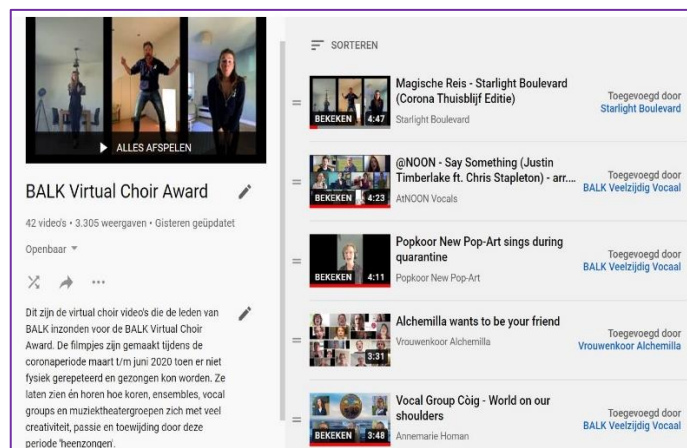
ALLES AFSPELEN

BALK Virtual Choir Award

42 video's • 3.305 weergaven • Gisteren geüpdatet

Openbaar

...

Dit zijn de virtual choir video's die de leden van BALK inzonden voor de BALK Virtual Choir Award. De filmpjes zijn gemaakt tijdens de coronaperiode maart t/m juni 2020 toen er niet fysiek gerepeteerd en gezongen kon worden. Ze laten zien én horen hoe koren, ensembles, vocal groups en muziektheatergroepen zich met veel creativiteit, passie en toewijding door deze periode 'heenzongen'.

SORTEREN

BEKEKEN 4:47
Magische Reis - Starlight Boulevard (Corona Thuisblijf Editie)
Starlight Boulevard
Toegevoegd door
Starlight Boulevard

BEKEKEN 4:23
@NOON - Say Something (Justin Timberlake ft. Chris Stapleton) - arr....
AtNOON Vocals
Toegevoegd door
BALK Veelzijdig Vocaal

BEKEKEN 4:11
Popkoor New Pop-Art sings during quarantine
Popkoor New Pop-Art
Toegevoegd door
BALK Veelzijdig Vocaal

3:31
Alchemilla wants to be your friend
Vrouwenkoor Alchemilla
Toegevoegd door
Vrouwenkoor Alchemilla

BEKEKEN 3:48
Vocal Group Còig - World on our shoulders
Annemarie Homan
Toegevoegd door
BALK Veelzijdig Vocaal